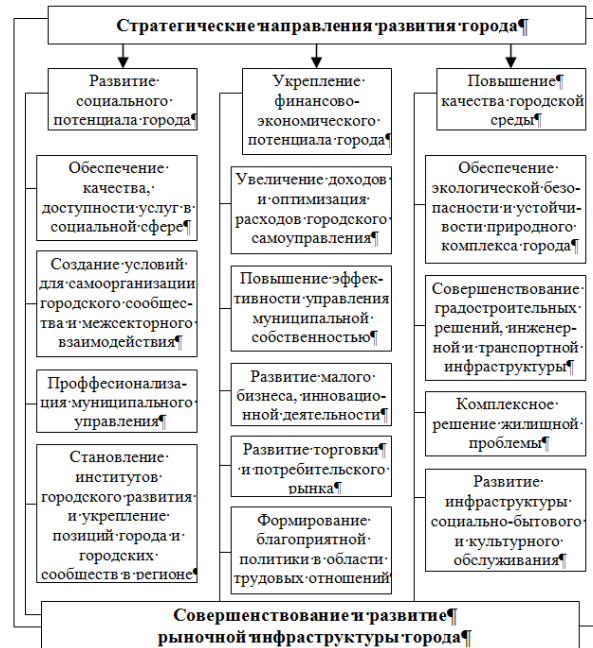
Стратегические·направления·развития·города¶

Развитие·социального·потенциала·города¶

Обеспечение·качества,·доступности·услуг·в·социальной·сфере¶

Создание·условий·для·самоорганизации·городского·сообщества·и·межсекторного·взаимодействия¶

Проффесионализация·муниципального·управления¶

Становление·институтов·городского·развития·и·укрепление·позиций·города·и·городских·сообществ·в·регионе¶

Укрепление·финансово-экономического·потенциала·города¶

Увеличение·доходов·и·оптимизация·расходов·городского·самоуправления¶

Повышение·эффективности·управления·муниципальной·собственностью¶

Развитие·малого·бизнеса,·инновационной·деятельности¶

Развитие·торговки¶ и·потребительского·рынка¶

Формирование·благоприятной·политики·в·области·трудовых·отношений¶

Повышение¶ качества·городской·среды¶

Обеспечение·экологической·безопасности·и·устойчивости·природного·комплекса·города¶

Совершенствование·градостроительных·решений,·инженерной·и·транспортной·инфраструктуры¶

Комплексное·решение·жилищной·проблемы¶

Развитие·инфраструктуры·социально-бытового·и·культурного·обслуживания¶

Совершенствование·и·развитие¶
рыночной·инфраструктуры·города¶